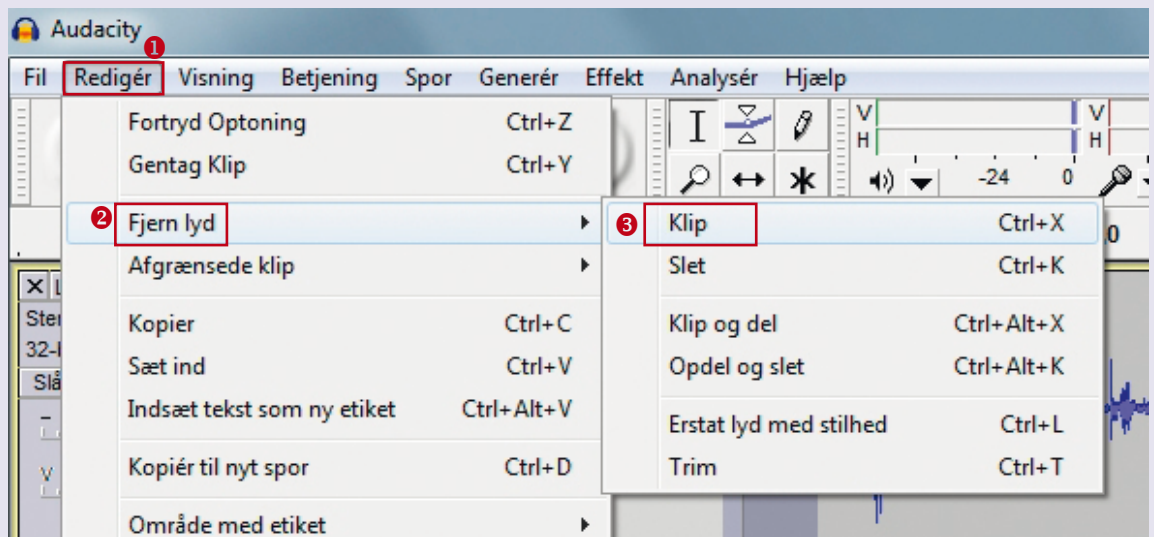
Audacity

1

Fil Redigér Visning Betjening Spor Generér Effekt Analysér Hjælp

Fortryd Optoning Ctrl+Z
Gentag Klip Ctrl+Y

2 Fjern lyd
Afgrænsede klip

Kopier Ctrl+C
Sæt ind Ctrl+V
Indsæt tekst som ny etiket Ctrl+Alt+V

Kopiér til nyt spor Ctrl+D

Område med etiket

3 Klip Ctrl+X
Slet Ctrl+K

Klip og del Ctrl+Alt+X
Opdel og slet Ctrl+Alt+K

Erstat lyd med stilhed Ctrl+L
Trim Ctrl+T

V
H
V
H
-24 0

Ster
32-I
Slå